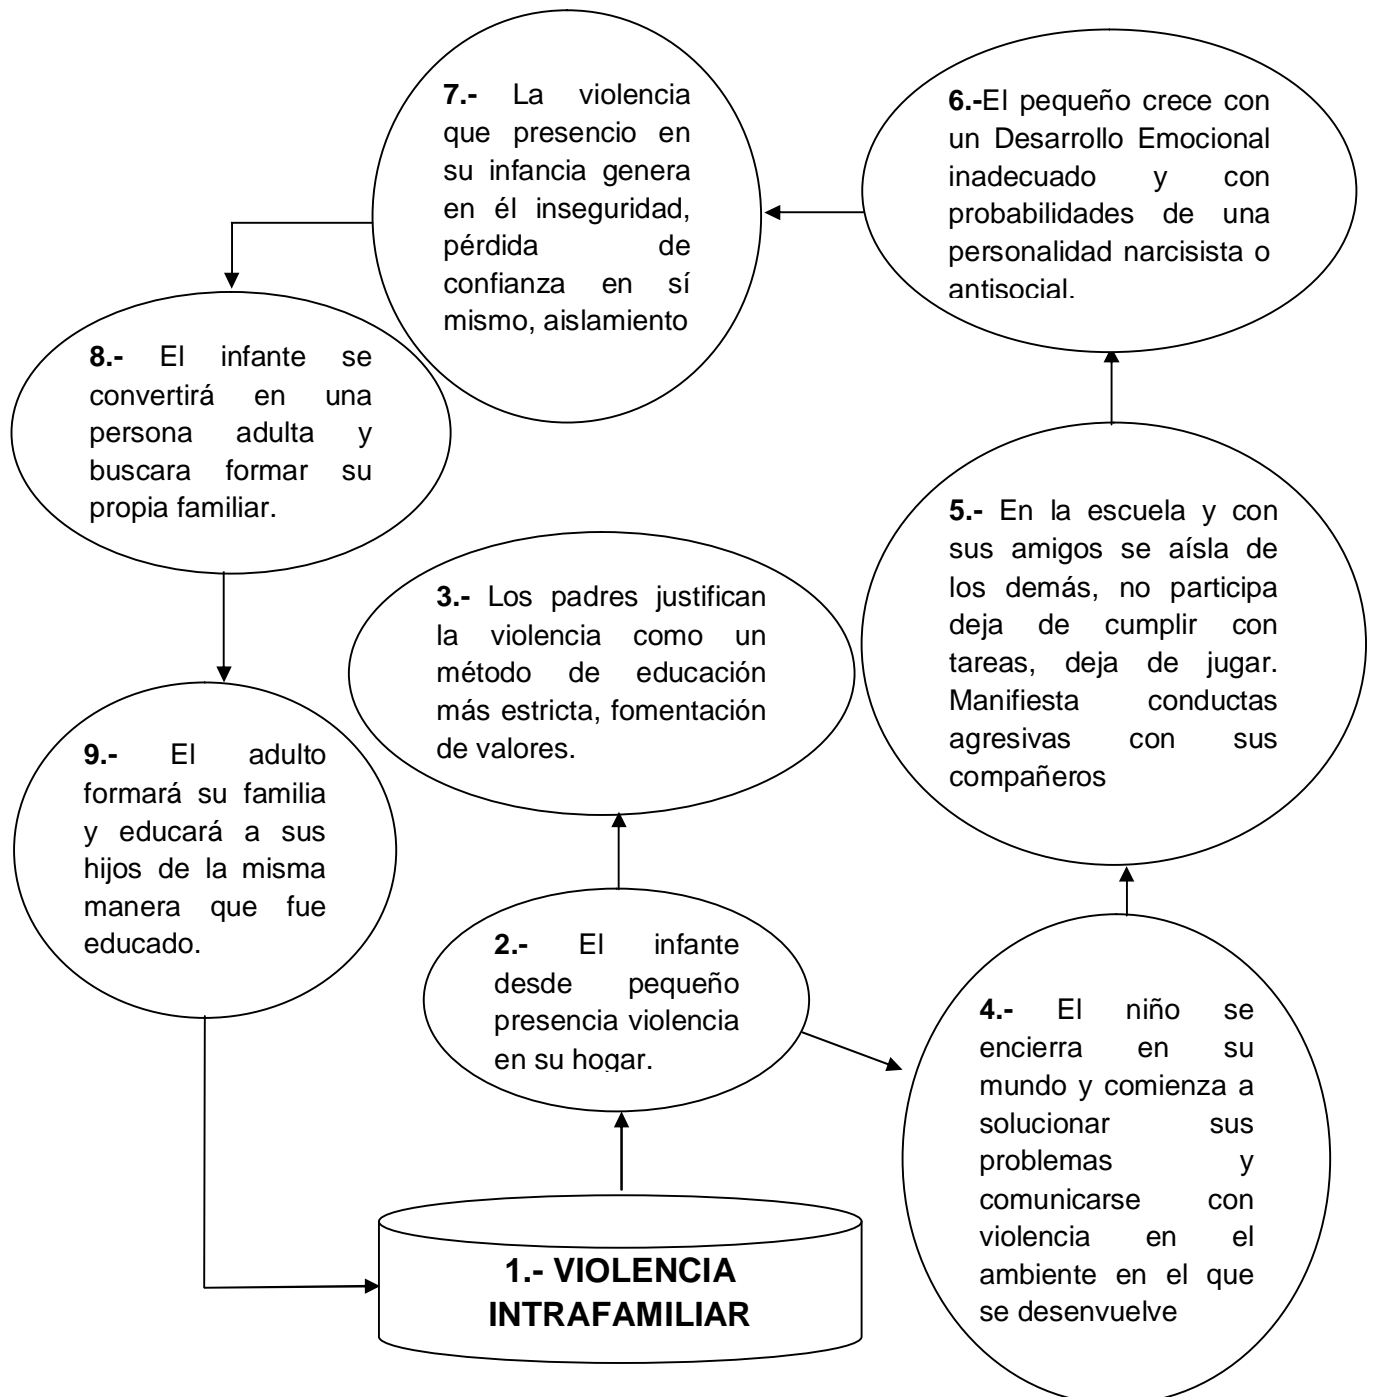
7.- La violencia que presencio en su infancia genera en él inseguridad, pérdida de confianza en sí mismo, aislamiento

6.-El pequeño crece con un Desarrollo Emocional inadecuado y con probabilidades de una personalidad narcisista o antisocial.

8.- El infante se convertirá en una persona adulta y buscara formar su propia familiar.

5.- En la escuela y con sus amigos se aísla de los demás, no participa deja de cumplir con tareas, deja de jugar. Manifiesta conductas agresivas con sus compañeros

3.- Los padres justifican la violencia como un método de educación más estricta, fomentación de valores.

9.- El adulto formará su familia y educará a sus hijos de la misma manera que fue educado.

2.- El infante desde pequeño presencia violencia en su hogar.

4.- El niño se encierra en su mundo y comienza a solucionar sus problemas y comunicarse con violencia en el ambiente en el que se desenvuelve

1.- VIOLENCIA INTRAFAMILIAR